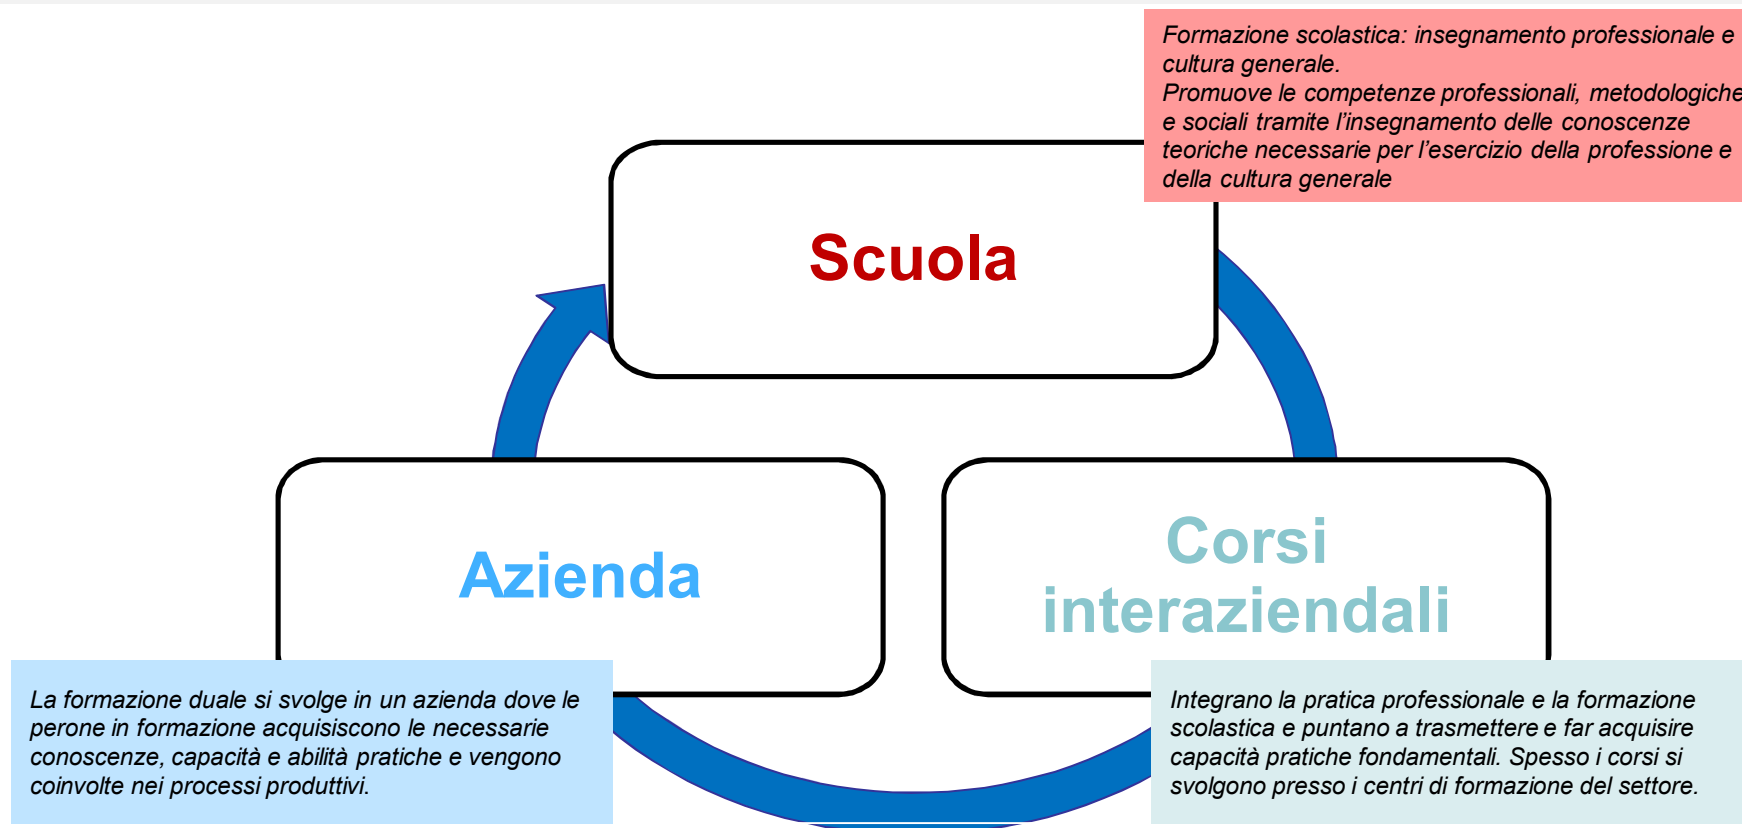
Formazione scolastica: insegnamento professionale e cultura generale.
Promuove le competenze professionali, metodologiche e sociali tramite l'insegnamento delle conoscenze teoriche necessarie per l'esercizio della professione e della cultura generale

Scuola

Azienda

Corsi interaziendali

La formazione duale si svolge in un azienda dove le perone in formazione acquisiscono le necessarie conoscenze, capacità e abilità pratiche e vengono coinvolte nei processi produttivi.

Integrano la pratica professionale e la formazione scolastica e puntano a trasmettere e far acquisire capacità pratiche fondamentali. Spesso i corsi si svolgono presso i centri di formazione del settore.